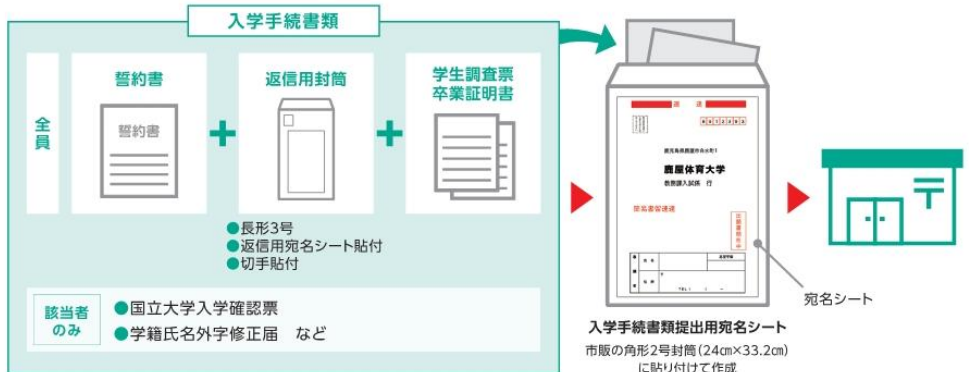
入学手続書類

全員

誓約書

誓約書

返信用封筒

学生調査票
卒業証明書

●長形3号
●返信用宛名シート貼付
●切手貼付

該当者のみ

●国立大学入学確認票
●学籍氏名外字修正届　など

速達

鹿屋体育大学

入学手続書類在中

宛名シート

入学手続書類提出用宛名シート

市販の角形2号封筒（24㎝×33.2㎝）に貼り付けて作成